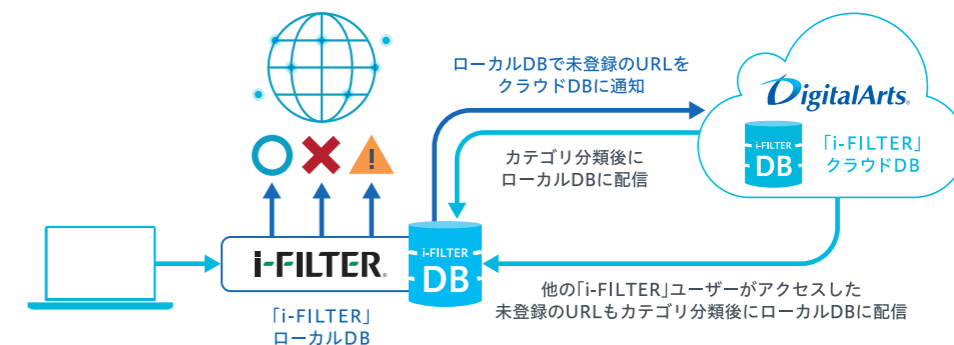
ローカルDBで未登録のURLを
クラウドDBに通知

DigitalArts

i-FILTER
DB

「i-FILTER」
クラウドDB

カテゴリ分類後に
ローカルDBに配信

i-FILTER

i-FILTER
DB

「i-FILTER」
ローカルDB

他の「i-FILTER」ユーザーがアクセスした
未登録のURLもカテゴリ分類後にローカルDBに配信